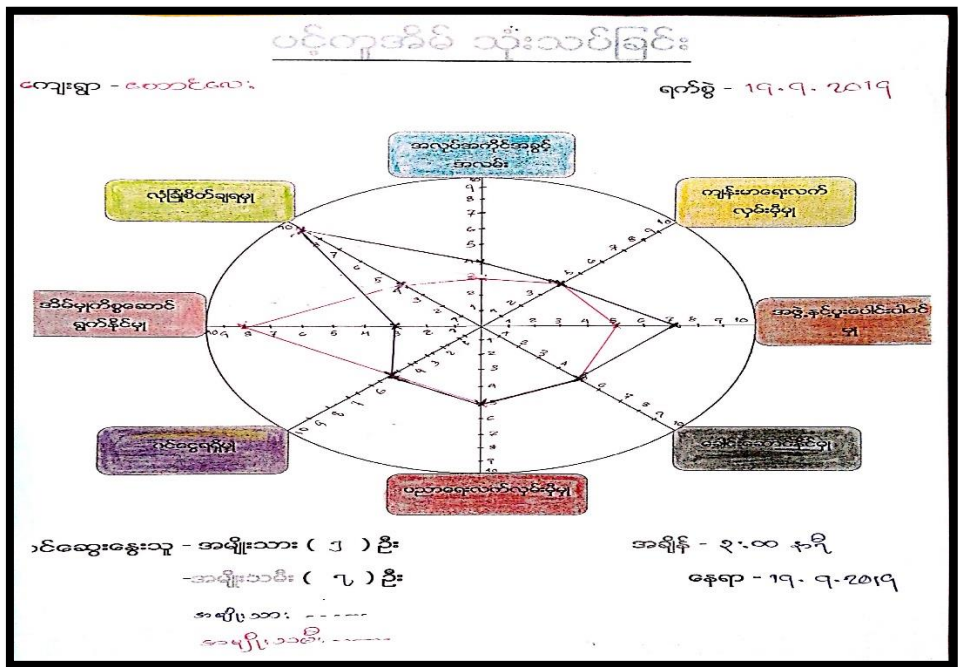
ပင့်ကူအိမ် သုံးသပ်ခြင်း

ကျေးရွာ - တောင်လေး

ရက်စွဲ - ၁၉.၇.၂၀၁၉

အလုပ်အကိုင်အခွင့်အလမ်း

ကျန်းမာရေးလက်လှမ်းမီမှု

လုံခြုံစိတ်ချရမှု

အဖွဲ့နှင့်မှုပေါင်းပါဝင်မှု

အိမ်မှုကိစ္စဆောင်ရွက်နိုင်မှု

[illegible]

ငွေရရှိမှု

ပညာရေးလက်လှမ်းမီမှု

ဝင်ဆွေးနွေးသူ - အမျိုးသား ( ၃ ) ဦး

- အမျိုးသမီး ( ၇ ) ဦး

အချိန် - ၃:၀၀ နာရီ

နေရာ - ၁၉.၇.၂၀၁၉

အမျိုးသား - - - - -

အမျိုးသမီး - - - - -